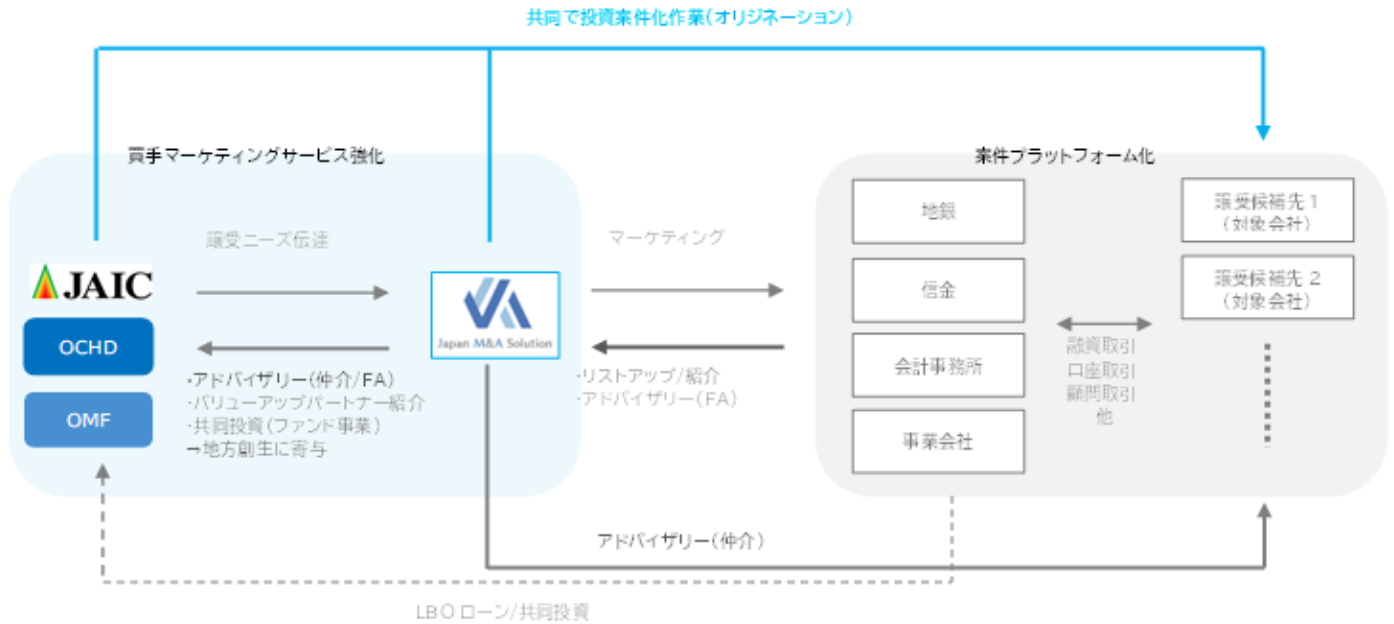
共同で投資案件化作業(オリジネーション)

買手マーケティングサービス強化

JAIC

OCHD

OMF

譲受ニーズ伝達

Japan M&A Solution

・アドバイザリー(仲介/FA)
・バリューアップパートナー紹介
・共同投資(ファンド事業)
→地方創生に寄与

マーケティング

・リストアップ/紹介
・アドバイザリー(FA)

案件プラットフォーム化

地銀

信金

会計事務所

事業会社

融資取引
口座取引
顧問取引
他

譲受候補先 1
(対象会社)

譲受候補先 2
(対象会社)

アドバイザリー(仲介)

LBO ローン/共同投資